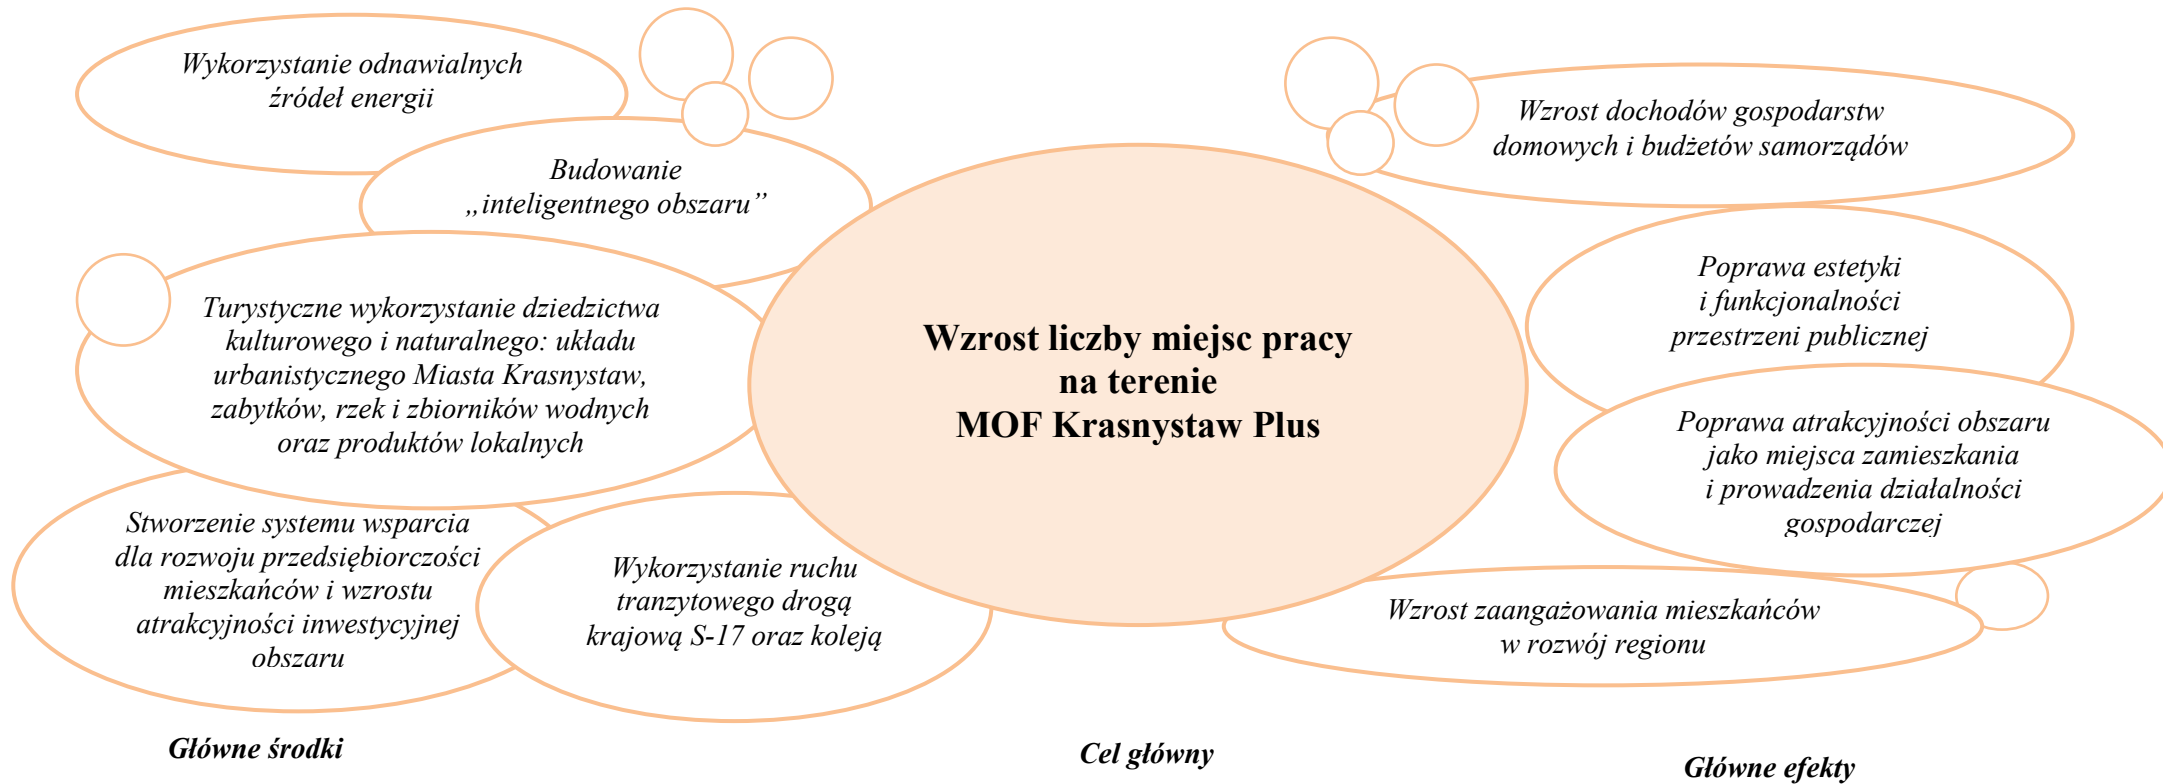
Wykorzystanie odnawialnych źródeł energii

Budowanie „inteligentnego obszaru”

Turystyczne wykorzystanie dziedzictwa kulturowego i naturalnego: układu urbanistycznego Miasta Krasnystaw, zabytków, rzek i zbiorników wodnych oraz produktów lokalnych

Stworzenie systemu wsparcia dla rozwoju przedsiębiorczości mieszkańców i wzrostu atrakcyjności inwestycyjnej obszaru

Wykorzystanie ruchu tranzytowego drogą krajową S-17 oraz koleją

Wzrost liczby miejsc pracy na terenie MOF Krasnystaw Plus

Wzrost dochodów gospodarstw domowych i budżetów samorządów

Poprawa estetyki i funkcjonalności przestrzeni publicznej

Poprawa atrakcyjności obszaru jako miejsca zamieszkania i prowadzenia działalności gospodarczej

Wzrost zaangażowania mieszkańców w rozwój regionu

Główne środki

Cel główny

Główne efekty